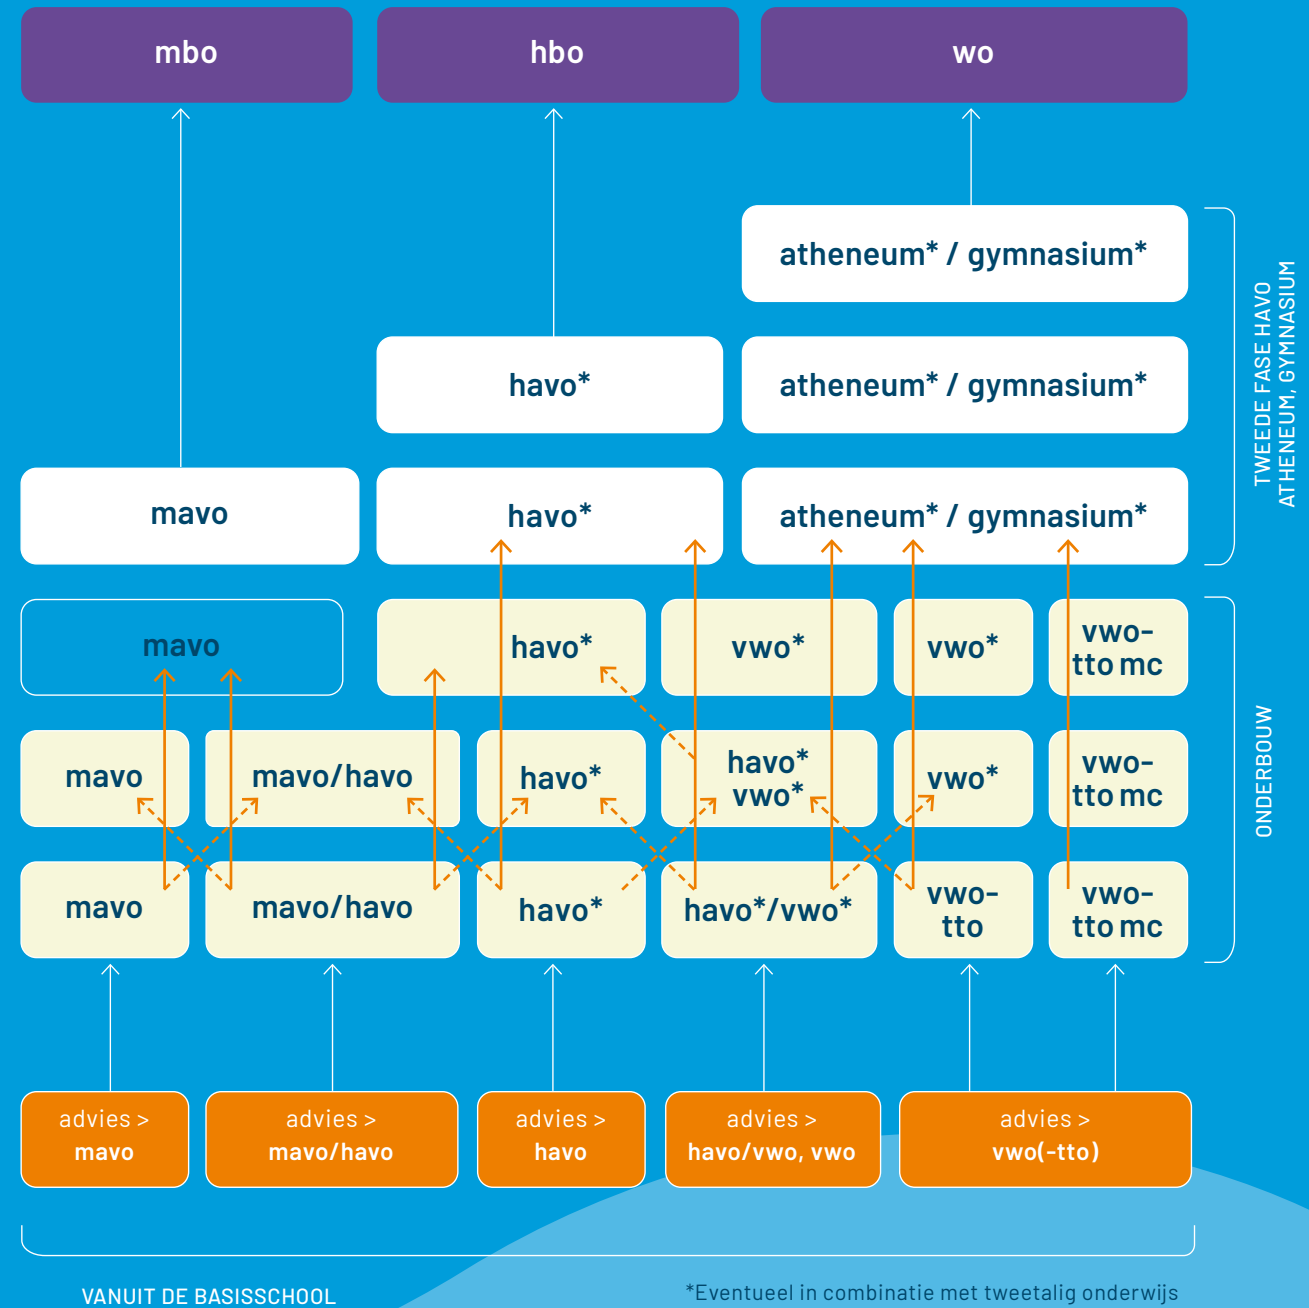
mbo

hbo

wo

atheneum* / gymnasium*

havo*

atheneum* / gymnasium*

mavo

havo*

atheneum* / gymnasium*

TWEEDE FASE HAVO ATHENEUM, GYMNASIUM

mavo

havo*

vwo*

vwo*

vwo-tto mc

mavo

mavo/havo

havo*

havo* vwo*

vwo*

vwo-tto mc

mavo

mavo/havo

havo*

havo*/vwo*

vwo-tto

vwo-tto mc

ONDERBOUW

advies > mavo

advies > mavo/havo

advies > havo

advies > havo/vwo, vwo

advies > vwo(-tto)

VANUIT DE BASISSCHOOL

*Eventueel in combinatie met tweetalig onderwijs